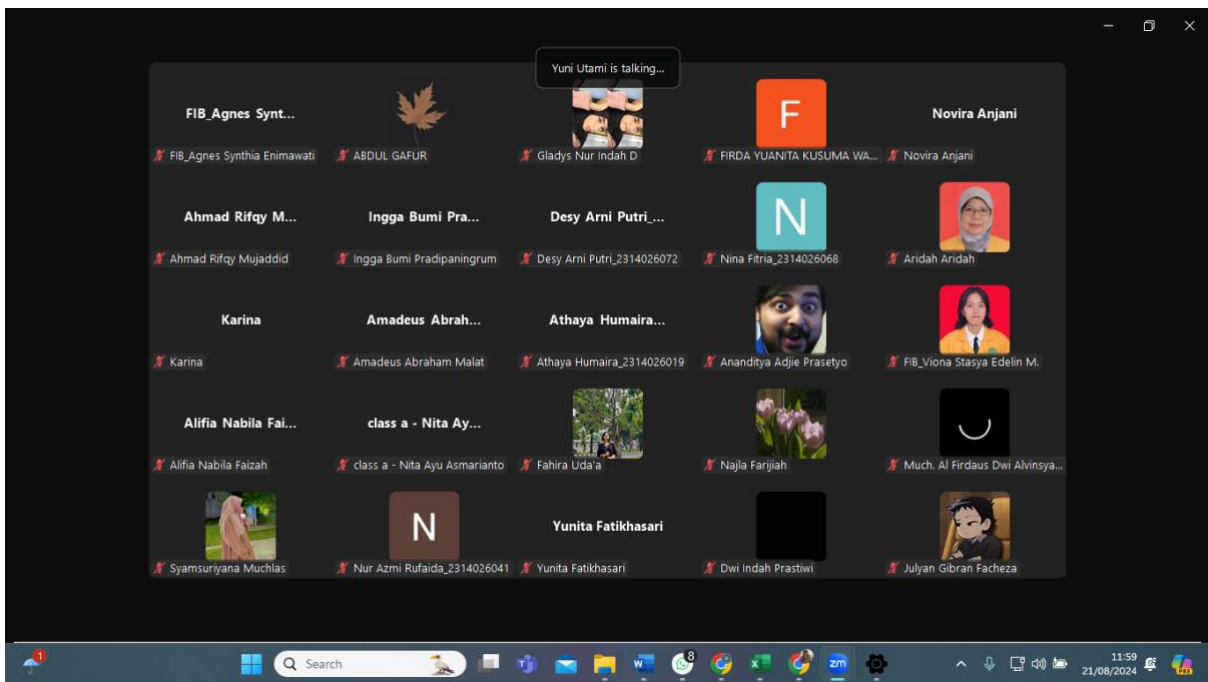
Yuni Utami is talking...

FIB_Agnes Synt...
FIB_Agnes Synthia Enimawati

ABDUL GAFUR

Gladys Nur Indah D

F
FIRDA YUANITA KUSUMA WA...

Novira Anjani
Novira Anjani

Ahmad Rifqy M...
Ahmad Rifqy Mujaddid

Ingga Bumi Pra...
Ingga Bumi Pradipaningrum

Desy Arni Putri_...
Desy Arni Putri_2314026072

N
Nina Fitria_2314026068

Aridah Aridah

Karina
Karina

Amadeus Abrah...
Amadeus Abraham Malat

Athaya Humaira...
Athaya Humaira_2314026019

Ananditya Adjie Prasetyo

FIB_Viona Stasya Edelin M.

Alifia Nabila Fai...
Alifia Nabila Faizah

class a - Nita Ay...
class a - Nita Ayu Asmarianto

Fahira Uda'a

Najla Farijiah

Much. Al Firdaus Dwi Alvinsya...

Syamsuriyana Muchlas

N
Nur Azmi Rufaida_2314026041

Yunita Fatikhasari
Yunita Fatikhasari

Dwi Indah Prastiwi

Julyan Gibran Facheza

1
Search
8
zm
11:59
21/08/2024